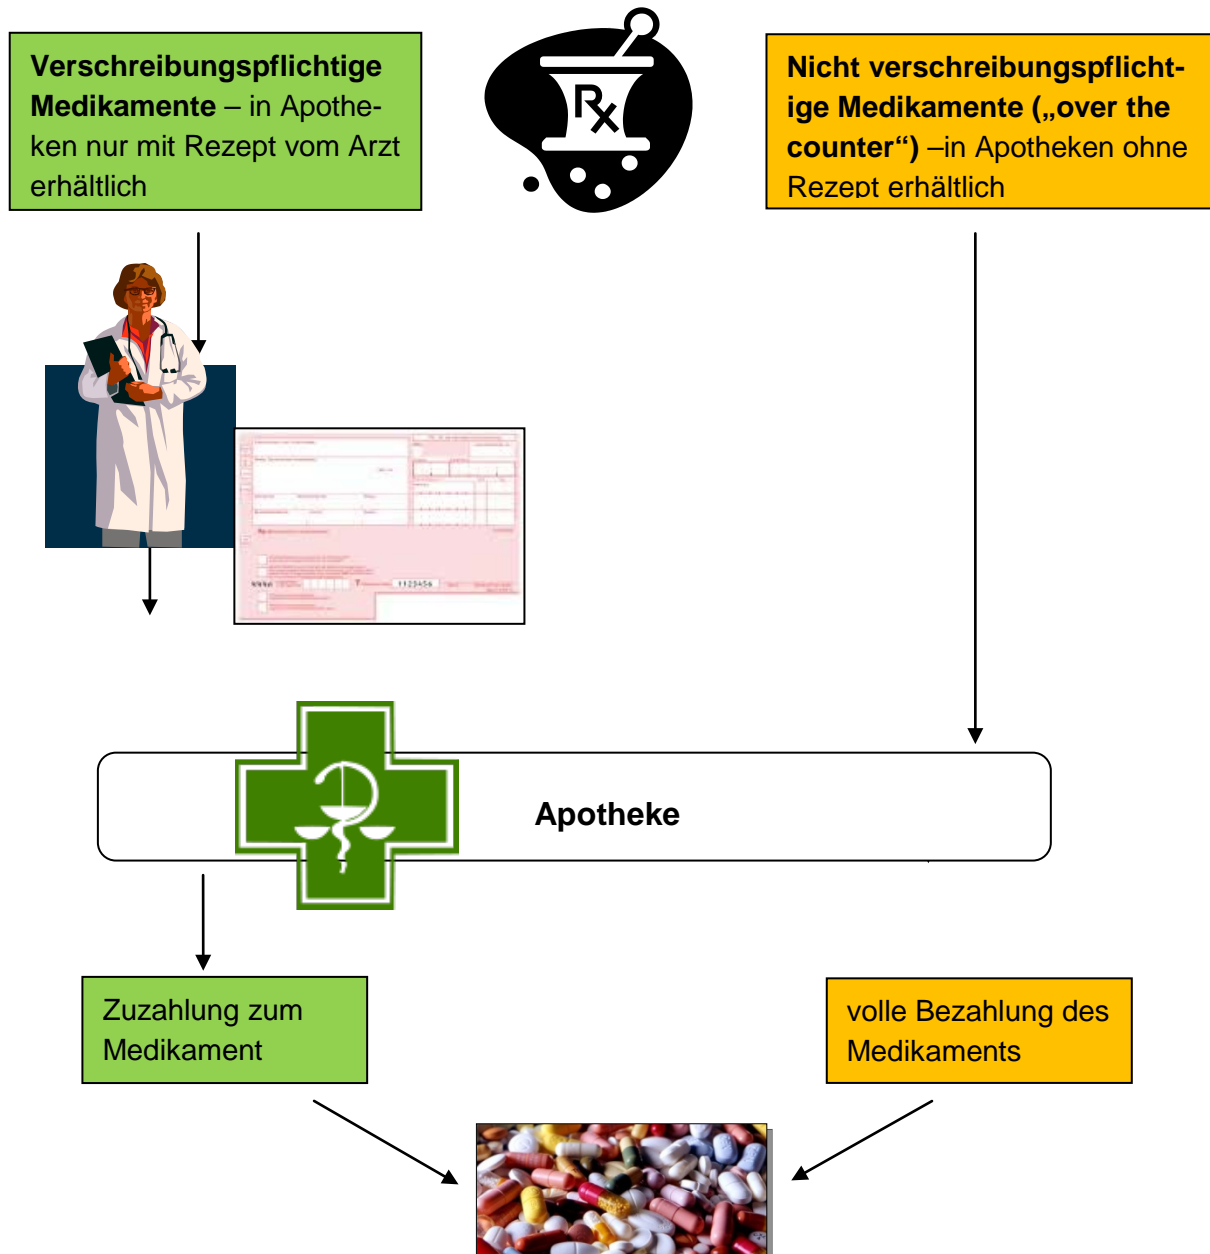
**Verschreibungspflichtige Medikamente** – in Apotheken nur mit Rezept vom Arzt erhältlich

$R_x$

**Nicht verschreibungspflichtige Medikamente („over the counter“)** –in Apotheken ohne Rezept erhältlich

**Apotheke**

Zuzahlung zum Medikament

volle Bezahlung des Medikaments